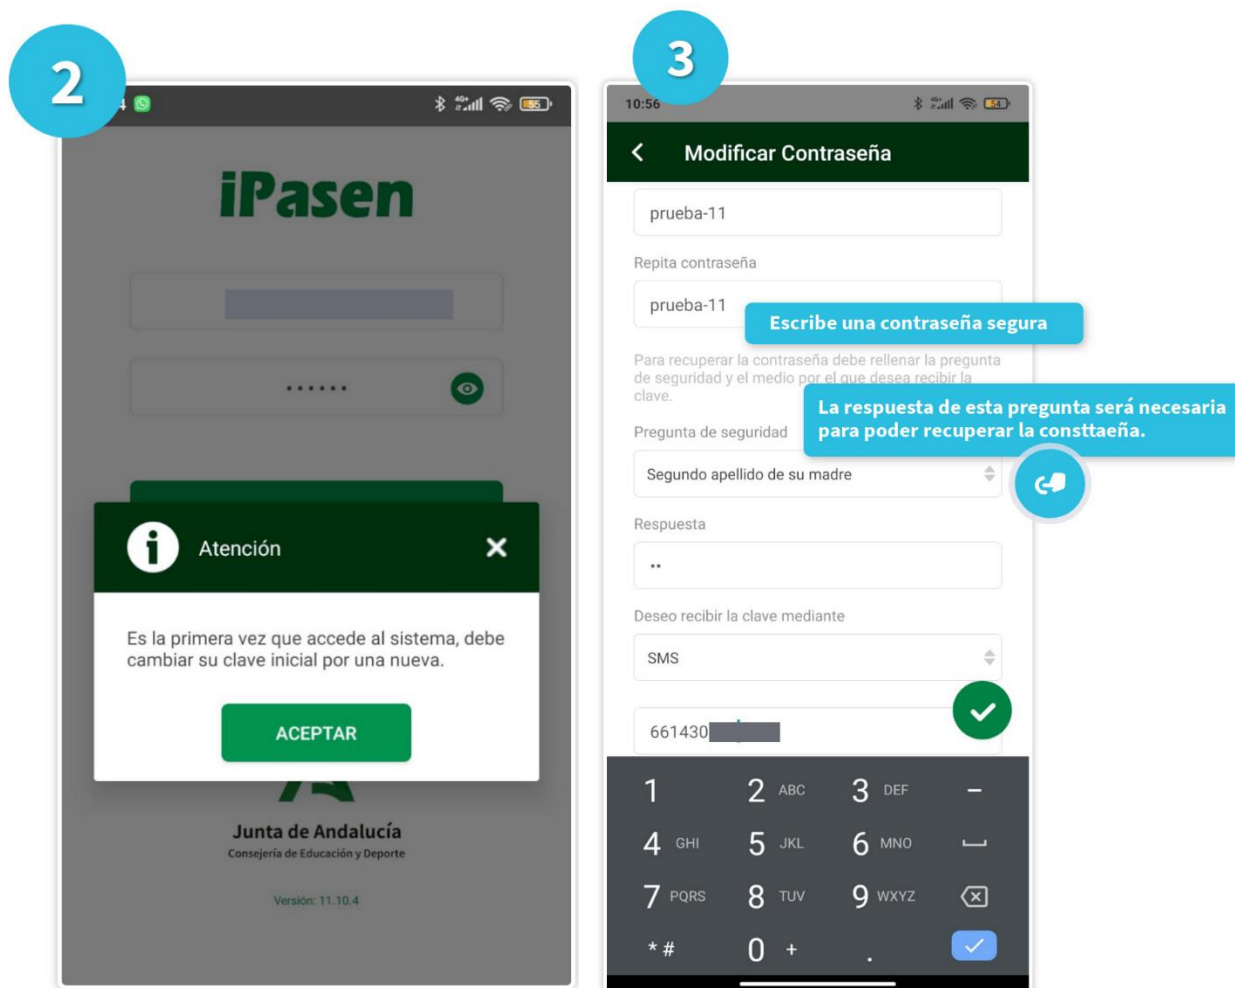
2

iPasen

••••••

Atención

Es la primera vez que accede al sistema, debe cambiar su clave inicial por una nueva.

ACEPTAR

Junta de Andalucía
Consejería de Educación y Deporte

Versión: 11.10.4

3

10:56

Modificar Contraseña

prueba-11

Repita contraseña

prueba-11

Escribe una contraseña segura

Para recuperar la contraseña debe rellenar la pregunta de seguridad y el medio por el que desea recibir la clave.

La respuesta de esta pregunta será necesaria para poder recuperar la consttaeña.

Pregunta de seguridad

Segundo apellido de su madre

Respuesta

••

Deseo recibir la clave mediante

SMS

661430

1
2 ABC
3 DEF
–
4 GHI
5 JKL
6 MNO
7 PQRS
8 TUV
9 WXYZ
* #
0 +
.